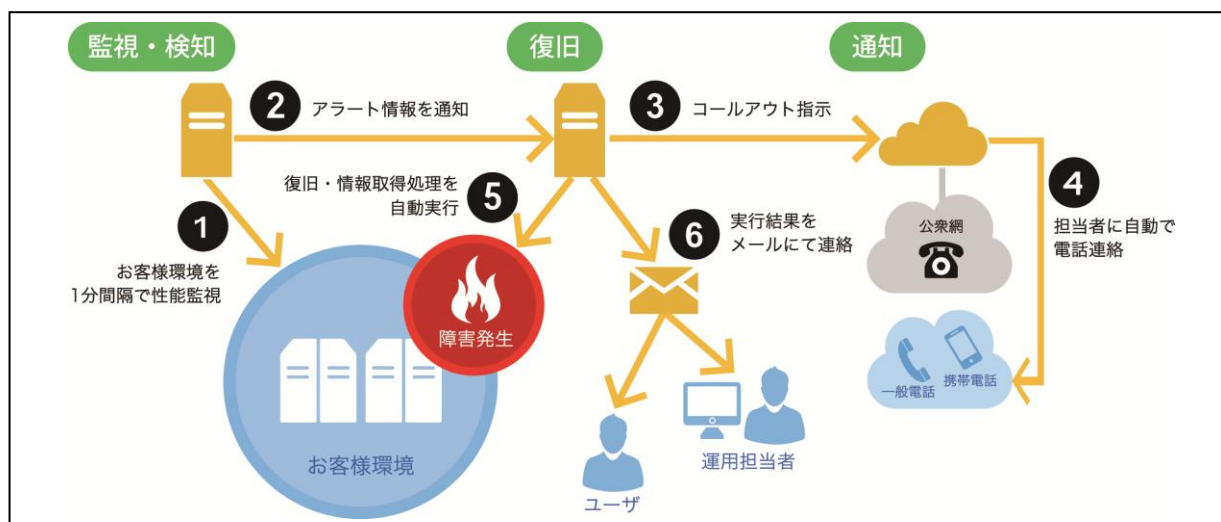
監視・検知

復旧

通知

2 アラート情報を通知

3 コールアウト指示

復旧・情報取得処理を自動実行 5

4 担当者に自動で電話連絡

1 お客様環境を1分間隔で性能監視

6 実行結果をメールにて連絡

公衆網

障害発生

一般電話

携帯電話

お客様環境

運用担当者

ユーザ